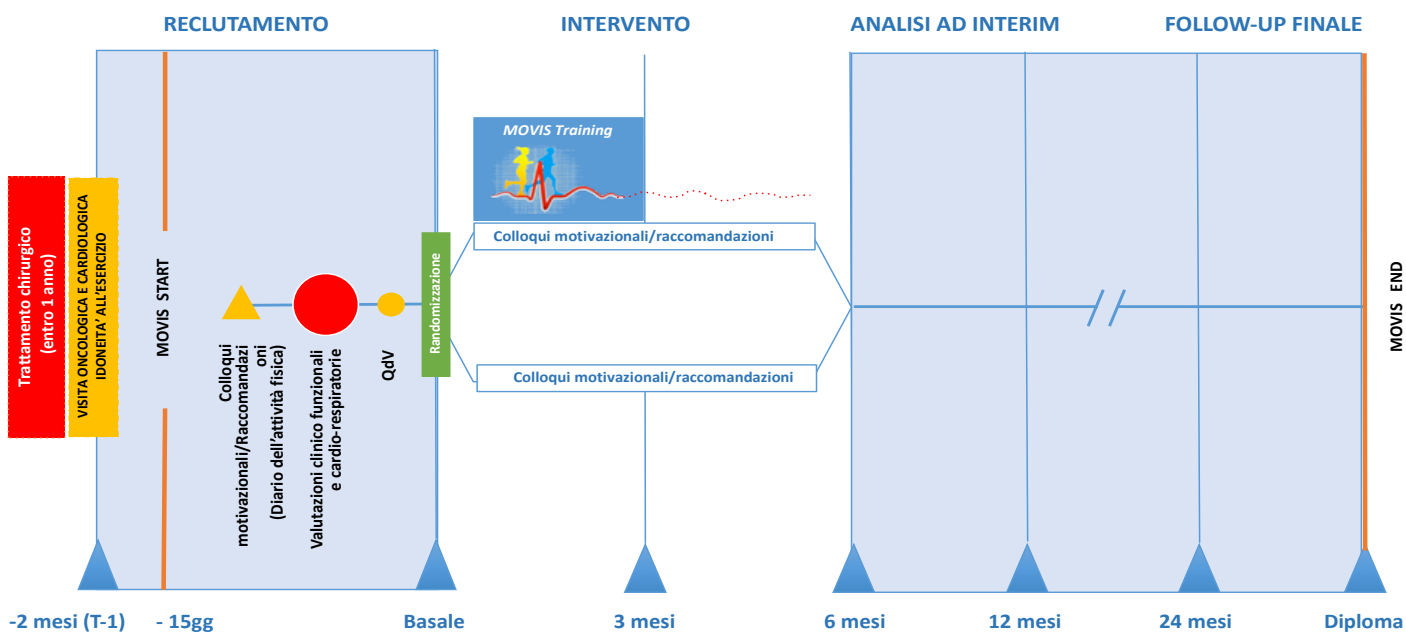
RECLUTAMENTO

INTERVENTO

ANALISI AD INTERIM

FOLLOW-UP FINALE

Trattamento chirurgico (entro 1 anno)

VISITA ONCOLOGICA E CARDIOLOGICA IDONEITA' ALL'ESERCIZIO

MOVIS START

Colloqui motivazionali/Raccomandazioni (Diario dell'attività fisica)

Valutazioni clinico funzionali e cardio-respiratorie

QdV

Randomizzazione

MOVIS Training

Colloqui motivazionali/raccomandazioni

Colloqui motivazionali/raccomandazioni

MOVIS END

-2 mesi (T-1)

- 15gg

Basale

3 mesi

6 mesi

12 mesi

24 mesi

Diploma